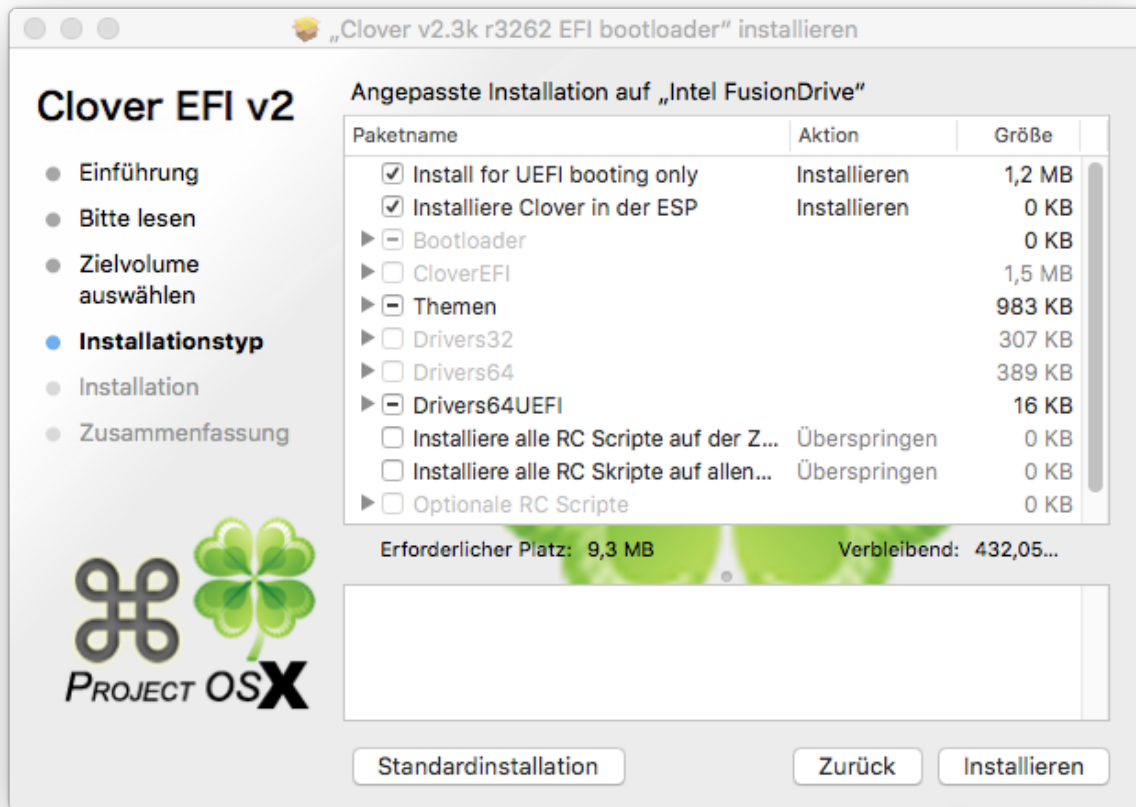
„Clover v2.3k r3262 EFI bootloader" installieren

Clover EFI v2

Einführung
Bitte lesen
Zielvolume auswählen
Installationstyp
Installation
Zusammenfassung

PROJECT OSX

Angepasste Installation auf „Intel FusionDrive"

| Paketname | Aktion | Größe |
|---|---|---|
| Install for UEFI booting only | Installieren | 1,2 MB |
| Installiere Clover in der ESP | Installieren | 0 KB |
| Bootloader | | 0 KB |
| CloverEFI | | 1,5 MB |
| Themen | | 983 KB |
| Drivers32 | | 307 KB |
| Drivers64 | | 389 KB |
| Drivers64UEFI | | 16 KB |
| Installiere alle RC Scripte auf der Z... | Überspringen | 0 KB |
| Installiere alle RC Skripte auf allen... | Überspringen | 0 KB |
| Optionale RC Scripte | | 0 KB |

Erforderlicher Platz: 9,3 MB Verbleibend: 432,05...

Standardinstallation Zurück Installieren